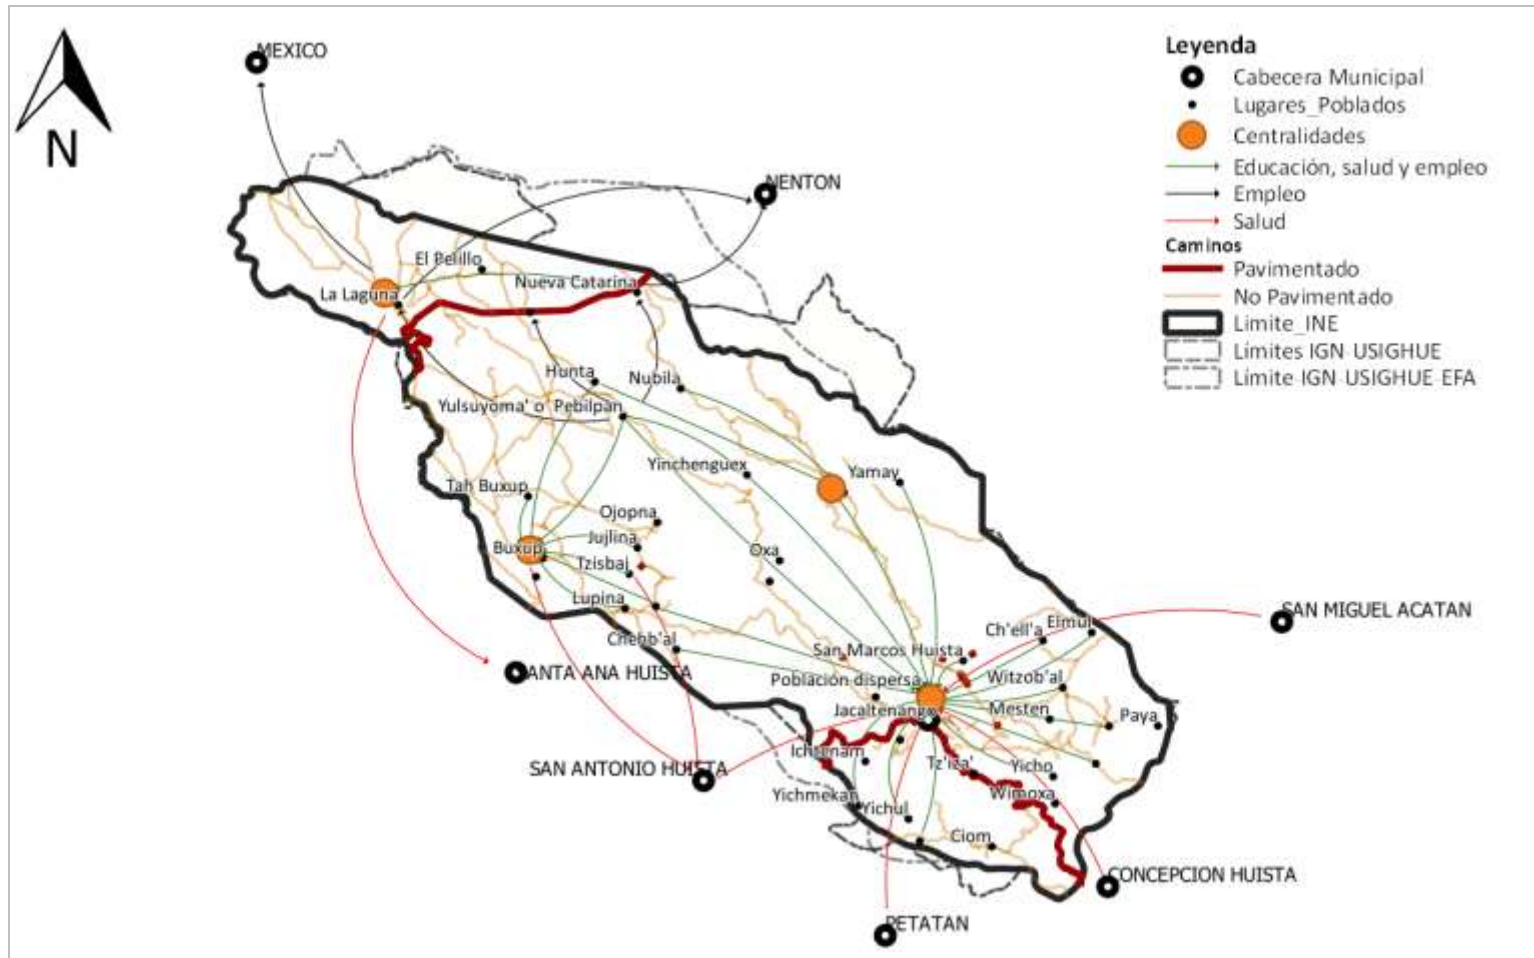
N

MEXICO

NENTON

Leyenda
Cabecera Municipal
Lugares_Poblados
Centralidades
Educación, salud y empleo
Empleo
Salud
Caminos
Pavimentado
No Pavimentado
Limite_INE
Limites IGN USIGHUE
Limite IGN USIGHUE EFA

El Pelillo
La Laguna
Nueva Catarina
Hunta
Nubila
Yulsuyoma' o' Pebilpan
Yinchenguex
Yamay
Tah Buxup
Ojopna
Jujlina
Buxup
Tzisbaj
Oxa
Lupina
Chebb'al
SANTA ANA HUISTA
San Marcos Huista
Ch'ell'a
Elmul
SAN MIGUEL ACATAN
Población dispersa
Witzob'al
Jacaltenango
Mesten
Paya
Ichenam
SAN ANTONIO HUISTA
Tz'isa'
Yicho
Wimoxa
Yichmekan
Yichul
Ciom
CONCEPCION HUISTA
PETATAN